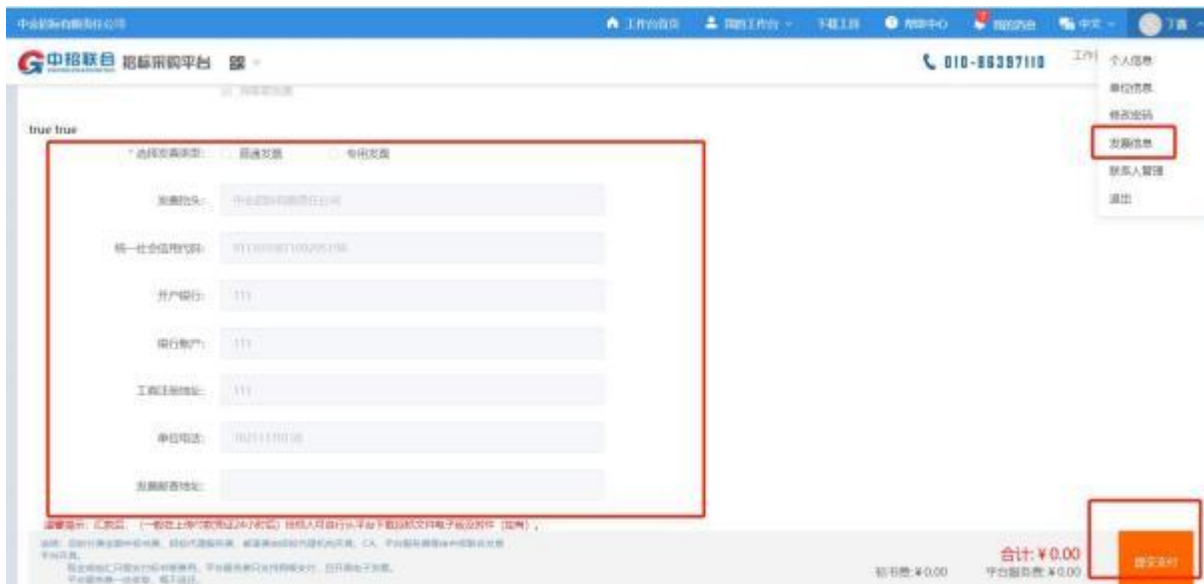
中金招标有限责任公司

工作台首页 我的工作台 下载工具 帮助中心 我的消息 中文 丁喜

中招联合 招标采购平台 ☰

010-86397110

工作

个人信息
单位信息
修改密码
发票信息
联系人管理
退出

true true

* 选择发票类型: 普通发票 专用发票

发票抬头: 中金招标有限责任公司

统一社会信用代码: 91110108710920519B

开户银行: 111

银行账户: 111

工商注册地址: 111

单位电话: 18211110130

发票邮寄地址:

温馨提示: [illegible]

说明: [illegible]

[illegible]

合计: ¥0.00

标书费: ¥0.00 平台服务费: ¥0.00

提交支付